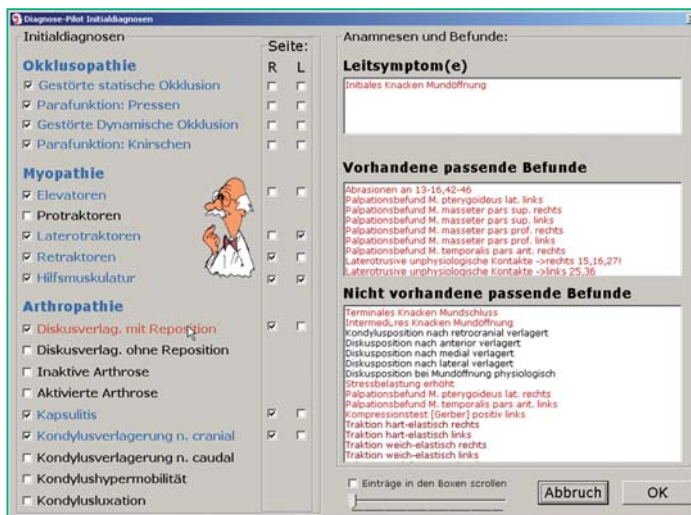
Diagnose-Pilot Initialdiagnosen

Initialdiagnosen

Seite:
R L

Okklusopathie
☑ Gestörte statische Okklusion
☑ Parafunktion: Pressen
☑ Gestörte Dynamische Okklusion
☑ Parafunktion: Knirschen

Myopathie
☑ Elevatoren
☐ Protraktoren
☑ Laterotraktoren
☑ Retraktoren
☑ Hilfsmuskulatur

Arthropathie
☑ Diskusverlag. mit Reposition
☐ Diskusverlag. ohne Reposition
☐ Inaktive Arthrose
☐ Aktivierte Arthrose
☑ Kapsulitis
☑ Kondylusverlagerung n. cranial
☐ Kondylusverlagerung n. caudal
☐ Kondylushypermobilität
☐ Kondylusluxation

Anamnesen und Befunde:

Leitsymptom(e)
Initiales Knacken Mundöffnung

Vorhandene passende Befunde
Abrasionen an 13-16,42-46
Palpationsbefund M. pterygoideus lat. links
Palpationsbefund M. masseter pars sup. rechts
Palpationsbefund M. masseter pars sup. links
Palpationsbefund M. masseter pars prof. rechts
Palpationsbefund M. masseter pars prof. links
Palpationsbefund M. temporalis pars ant. rechts
Laterotrusive unphysiologische Kontakte ->rechts 15,16,27!
Laterotrusive unphysiologische Kontakte ->links 25,36

Nicht vorhandene passende Befunde
Terminales Knacken Mundschluss
Intermedi„res Knacken Mundöffnung
Kondylusposition nach retrocranial verlagert
Diskusposition nach anterior verlagert
Diskusposition nach medial verlagert
Diskusposition nach lateral verlagert
Diskusposition bei Mundöffnung physiologisch
Stressbelastung erhöht
Palpationsbefund M. pterygoideus lat. rechts
Palpationsbefund M. temporalis pars ant. links
Kompressionstest (Gerber) positiv links
Traktion hart-elastisch rechts
Traktion hart-elastisch links
Traktion weich-elastisch rechts
Traktion weich-elastisch links

☐ Einträge in den Boxen scrollen

Abbruch
OK